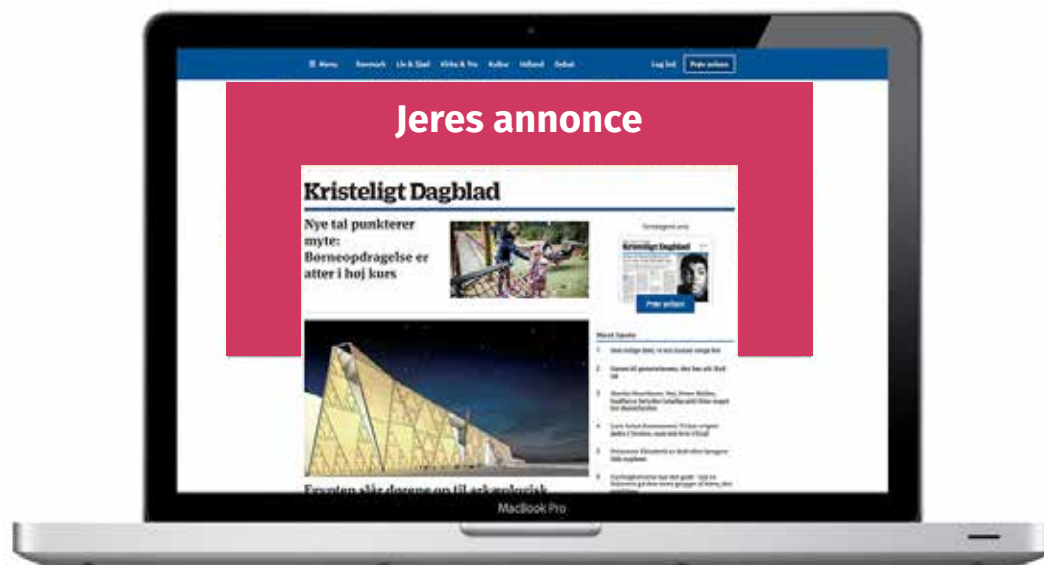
☰ Menu Danmark Liv & Sjæl Kirke & Tro Kultur Udland Debat

Log ind Prøv avisen

Jeres annonce

Kristeligt Dagblad

Nye tal punkterer myte: Børneopdragelse er atter i høj kurs

Prøv avisen

Mest læste

Egypten slår dørene op til arkæologisk

MacBook Pro